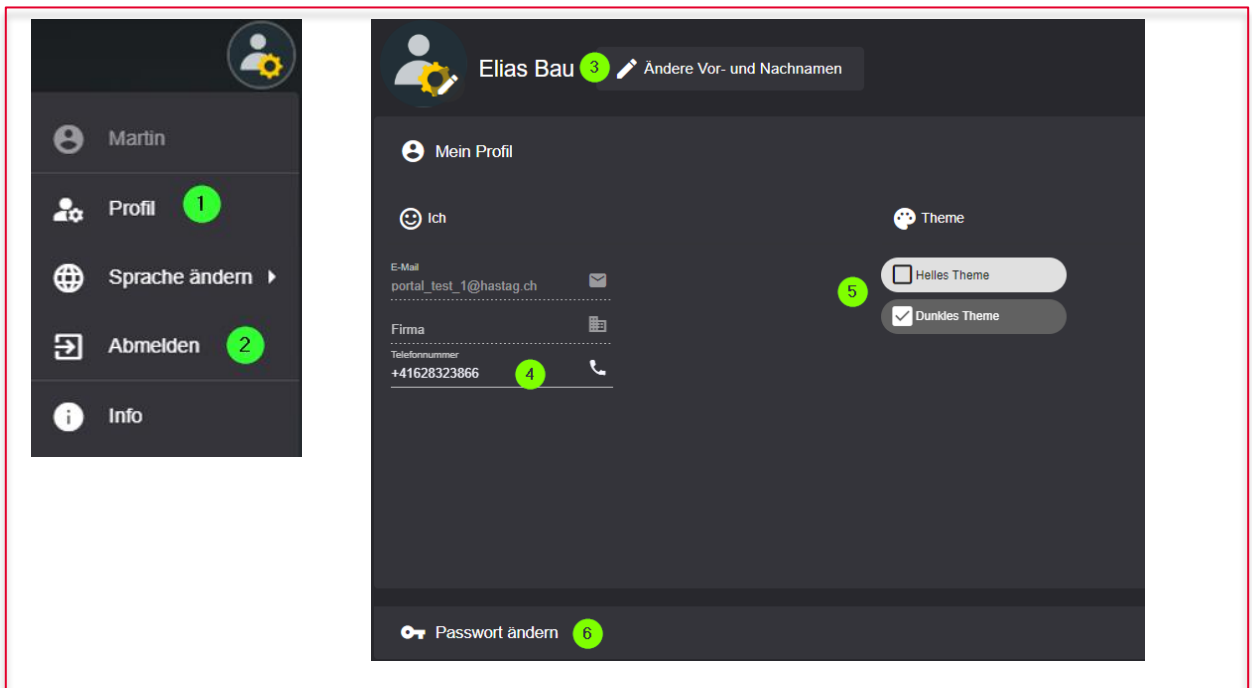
Martin

Profil 1

Sprache ändern

Abmelden 2

Info

Elias Bau 3 Ändere Vor- und Nachnamen

Mein Profil

Ich

E-Mail
portal_test_1@hastag.ch

Firma

Telefonnummer
+41628323866 4

Theme

5

Helles Theme

Dunkles Theme

Passwort ändern 6